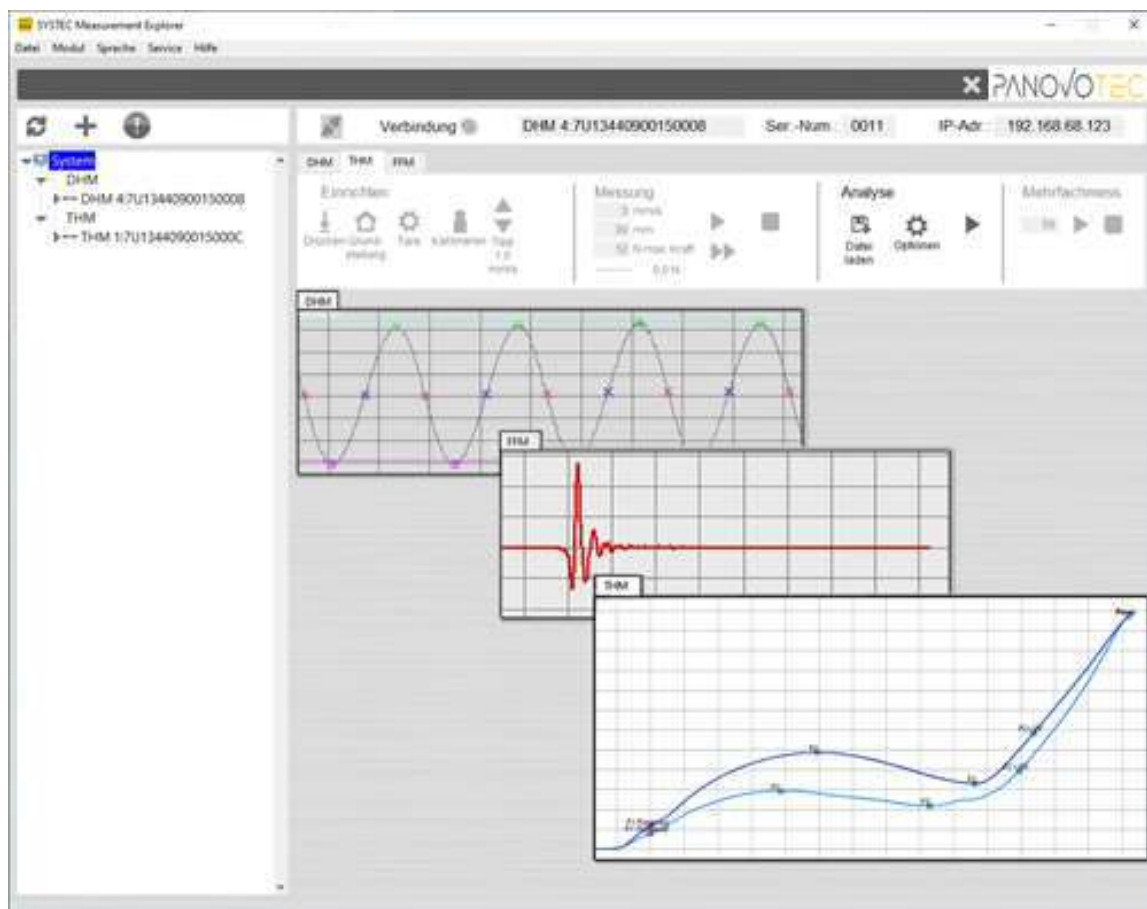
SYSTEC Measurement Explorer

Datei Modul Sprache Service Hilfe

PANOVOTEC

System
DHM
DHM 4:7U13440900150008
THM
THM 1:7U1344090015000C

Verbindung

DHM 4:7U13440900150008

Ser.-Num.: 0011

IP-Adr.: 192.168.68.123

DHM THM FPM

Einrichten
Drucken Grundstellung Tara Kalibrieren Tipp 1.0 mm/s

Messung
3 mm/s
30 mm
10 N max. Kraft
0.01

Analyse
Datei laden Optionen

Mehrfachmess

DHM

FPM

THM